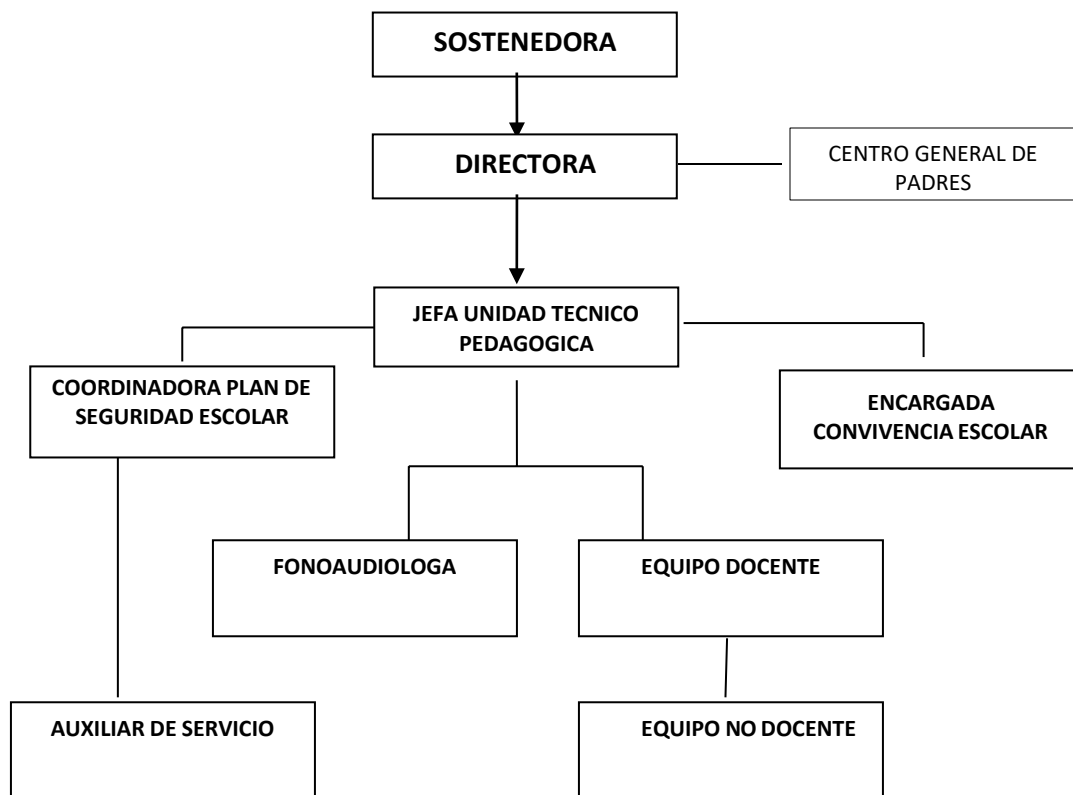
SOSTENEDORA

DIRECTORA

CENTRO GENERAL DE PADRES

JEFA UNIDAD TECNICO PEDAGOGICA

COORDINADORA PLAN DE SEGURIDAD ESCOLAR

ENCARGADA CONVIVENCIA ESCOLAR

FONOAUDIOLOGA

EQUIPO DOCENTE

AUXILIAR DE SERVICIO

EQUIPO NO DOCENTE